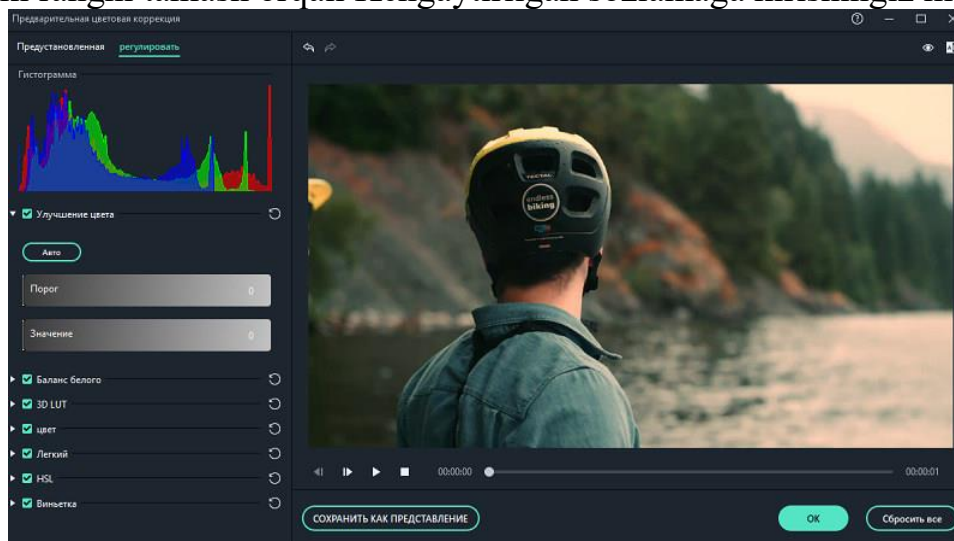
Предварительная цветовая коррекция

Предустановленная регулировать

Гистограмма

Улучшение цвета

Авто

Порог 0

Значение 0

Баланс белого

3D LUT

цвет

Легкий

HSL

Виньетка

endless biking

00:00:00

00:00:01

СОХРАНИТЬ КАК ПРЕДСТАВЛЕНИЕ

OK

Сбросить все